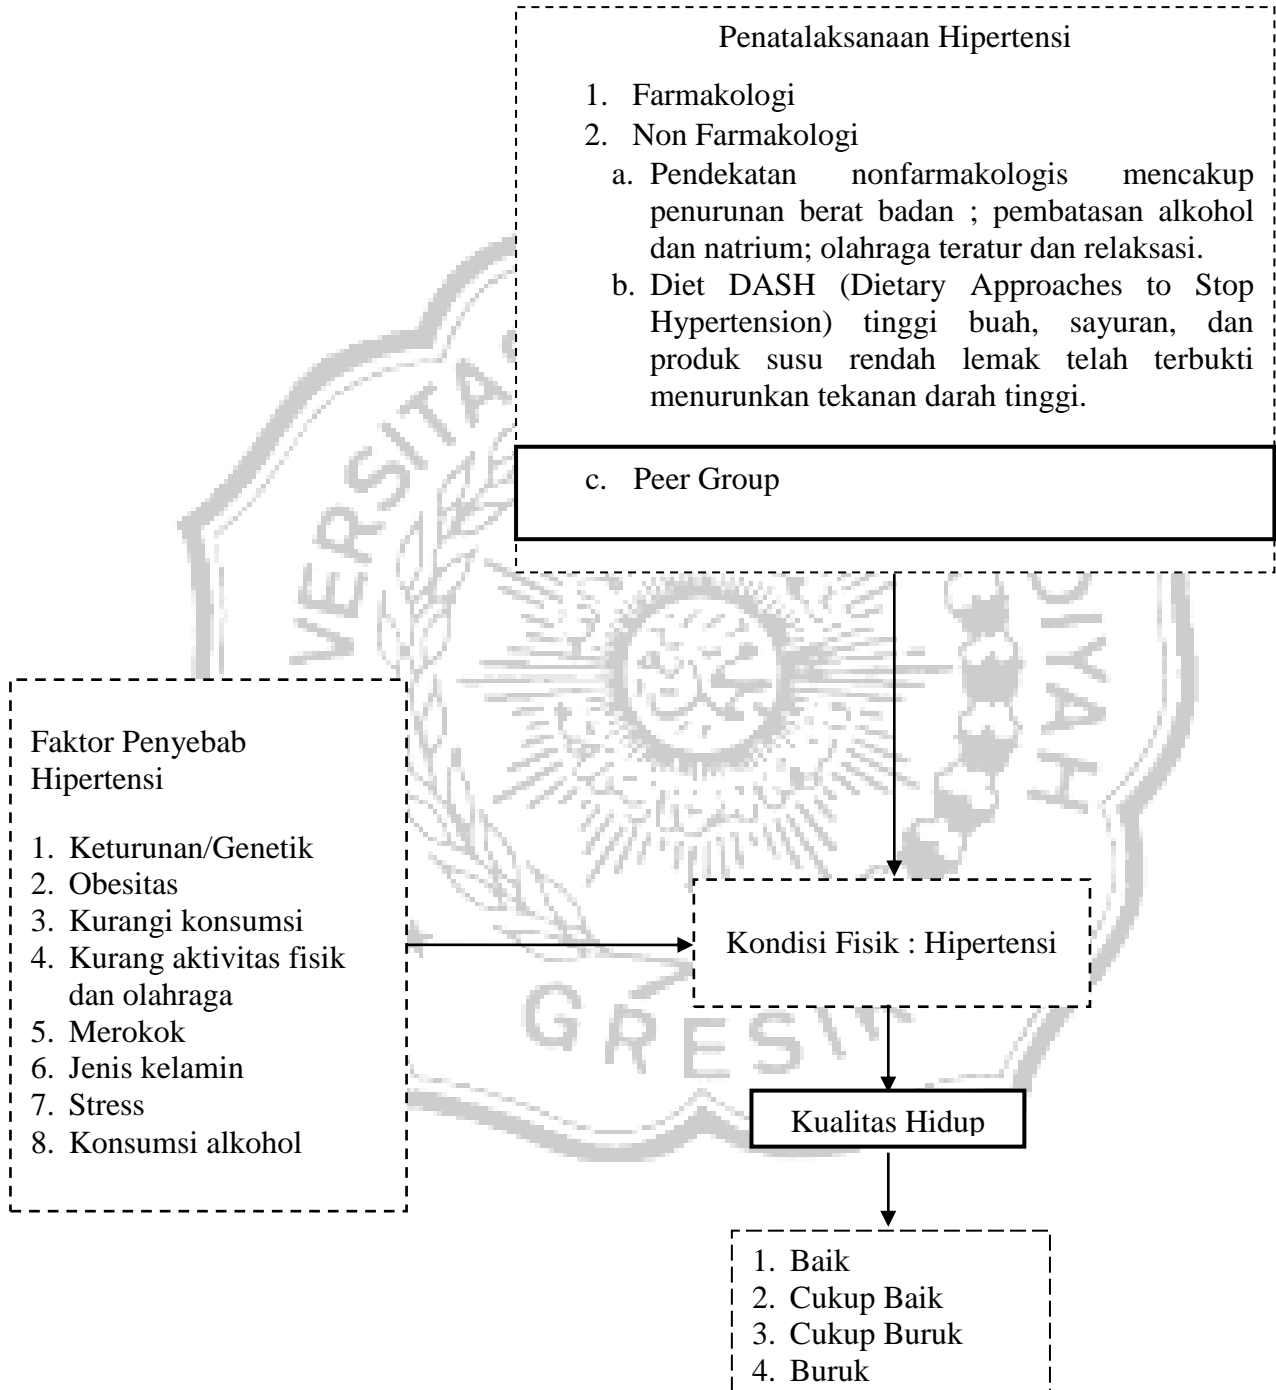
Penatalaksanaan Hipertensi

1. Farmakologi
2. Non Farmakologi
a. Pendekatan nonfarmakologis mencakup penurunan berat badan ; pembatasan alkohol dan natrium; olahraga teratur dan relaksasi.
b. Diet DASH (Dietary Approaches to Stop Hypertension) tinggi buah, sayuran, dan produk susu rendah lemak telah terbukti menurunkan tekanan darah tinggi.

c. Peer Group

Faktor Penyebab Hipertensi

1. Keturunan/Genetik
2. Obesitas
3. Kurangi konsumsi
4. Kurang aktivitas fisik dan olahraga
5. Merokok
6. Jenis kelamin
7. Stress
8. Konsumsi alkohol

Kondisi Fisik : Hipertensi

Kualitas Hidup

1. Baik
2. Cukup Baik
3. Cukup Buruk
4. Buruk

GRESIK